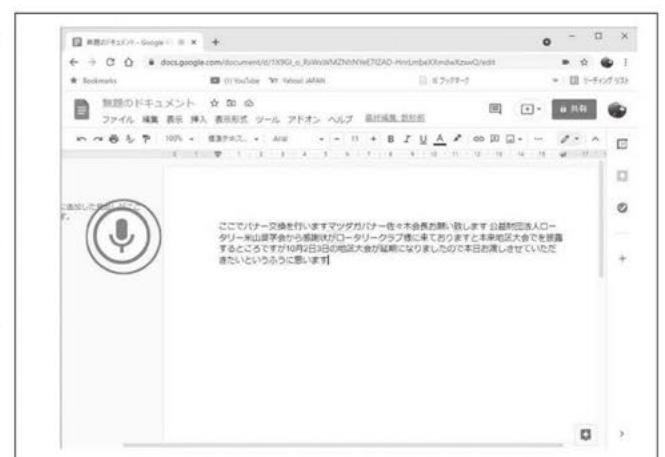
無題のドキュメント - Google ドキュメント ×   +

docs.google.com/document/d/1X9Gi_o_RsWsWMZNtNYeE7IZAD-HmLmbeXXmdwXzswQ/edit

Bookmarks   (1) YouTube   Yahoo! JAPAN   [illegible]

無題のドキュメント ☆
ファイル 編集 表示 挿入 表示形式 ツール アドオン ヘルプ 最終編集: 数秒前

共有

100%   標準テキスト   Arial   11   B I U A

ここでバナー交換を行いますマッダガバナー佐々木会長お願い致します 公益財団法人ロータリー米山記念奨学会から感謝状がロータリークラブ様に来ておりますと本来地区大会でを披露するところですが10月2日3日の地区大会が延期になりましたので本日お渡しさせていただきたいというふうに思います